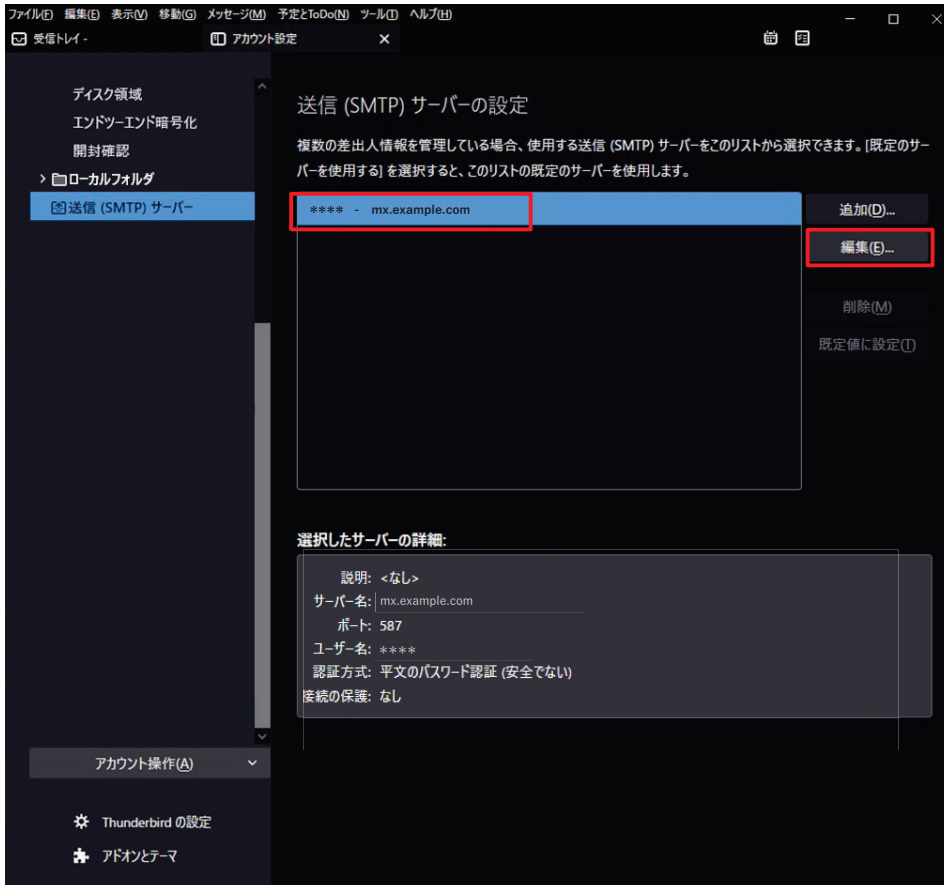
ファイル(F) 編集(E) 表示(V) 移動(G) メッセージ(M) 予定とToDo(N) ツール(T) ヘルプ(H)

受信トレイ - アカウント設定 ×

ディスク領域
エンドツーエンド暗号化
開封確認
ローカルフォルダ
送信 (SMTP) サーバー

送信 (SMTP) サーバーの設定

複数の差出人情報を管理している場合、使用する送信 (SMTP) サーバーをこのリストから選択できます。[既定のサーバーを使用する] を選択すると、このリストの既定のサーバーを使用します。

**** - mx.example.com

追加(D)...
編集(E)...
削除(M)
既定値に設定(T)

選択したサーバーの詳細:

説明: <なし>
サーバー名: mx.example.com
ポート: 587
ユーザー名: ****
認証方式: 平文のパスワード認証 (安全でない)
接続の保護: なし

アカウント操作(A)

Thunderbird の設定
アドオンとテーマ